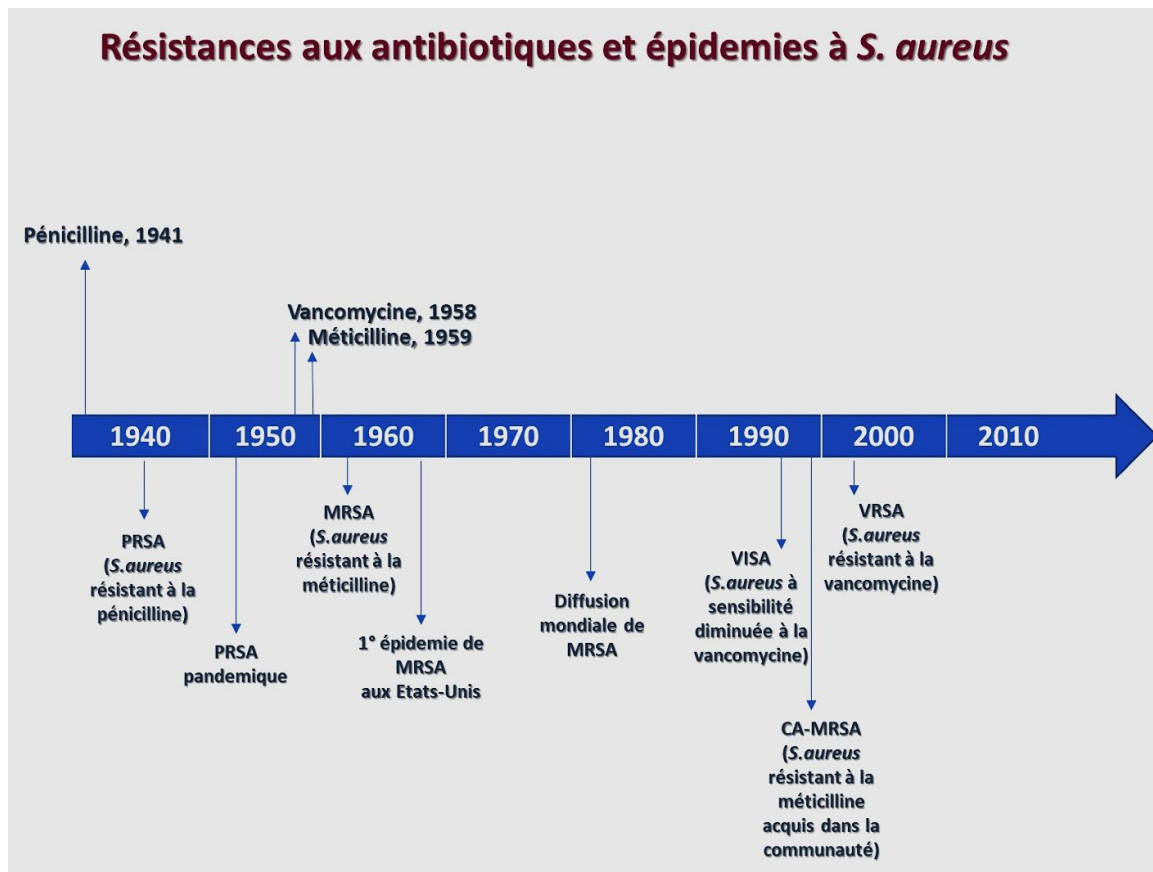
Résistances aux antibiotiques et épidemies à S. aureus

Pénicilline, 1941

Vancomycine, 1958
Méticilline, 1959

1940 1950 1960 1970 1980 1990 2000 2010

PRSA (S.aureus résistant à la pénicilline)

PRSA pandemique

MRSA (S.aureus résistant à la méticilline)

1° épidemie de MRSA aux Etats-Unis

Diffusion mondiale de MRSA

VISA (S.aureus à sensibilité diminuée à la vancomycine)

CA-MRSA (S.aureus résistant à la méticilline acquis dans la communauté)

VRSA (S.aureus résistant à la vancomycine)